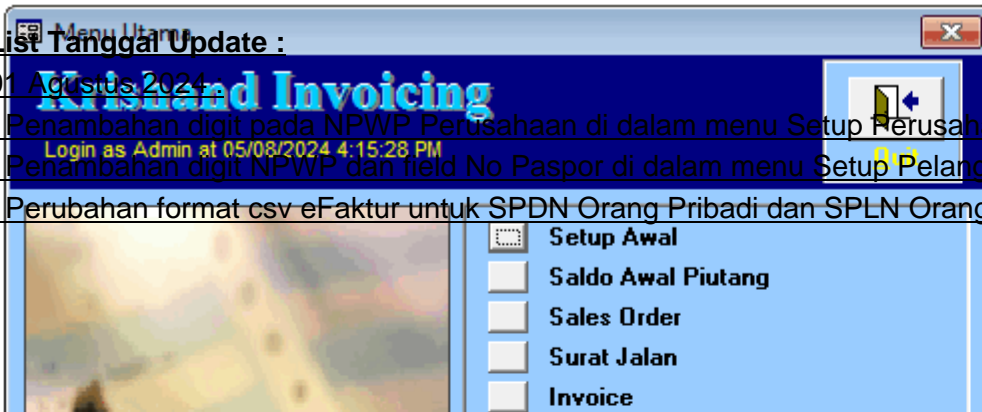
Menu Utama
List Tanggal Update :
01 Agustus 2024 :
Krishand Invoicing
- Penambahan digit pada NPWP Perusahaan di dalam menu Setup Perusah
Login as Admin at 05/08/2024 4:15:28 PM
- Penambahan digit NPWP dan field No Paspor di dalam menu Setup Pelang
Quit
- Perubahan format csv eFaktur untuk SPDN Orang Pribadi dan SPLN Orang
Setup Awal
Saldo Awal Piutang
Sales Order
Surat Jalan
Invoice